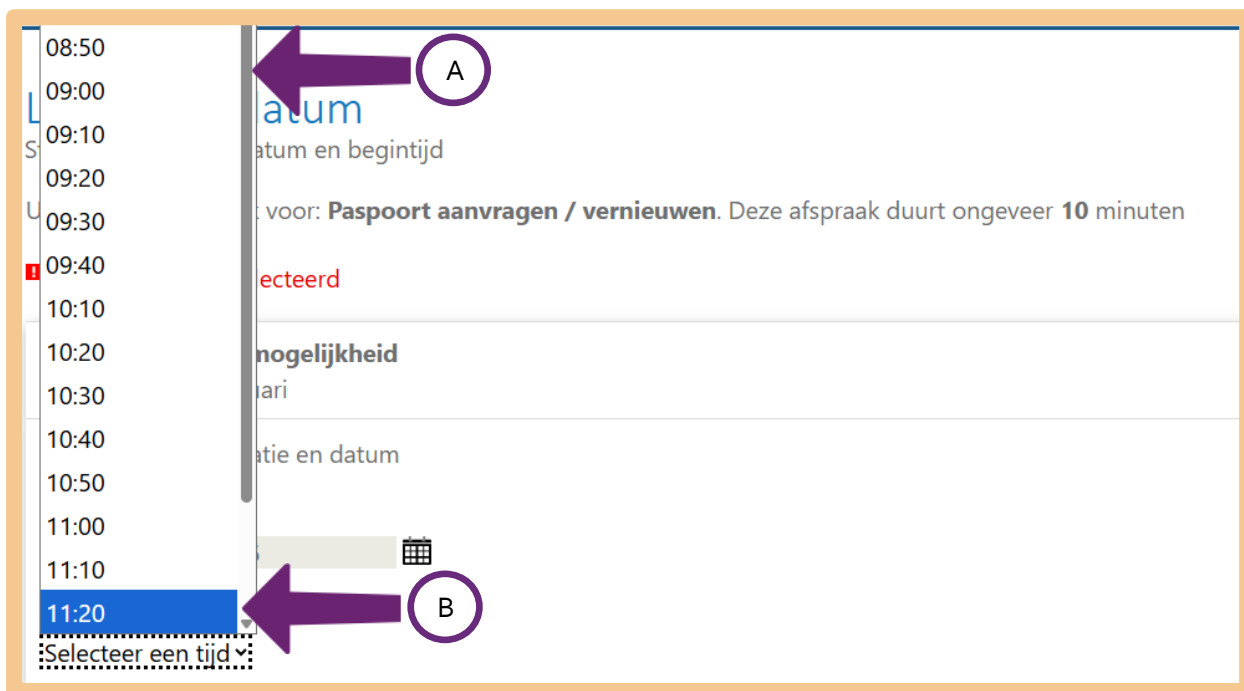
08:50
09:00
09:10
09:20
09:30
09:40
10:10
10:20
10:30
10:40
10:50
11:00
11:10
11:20
Selecteer een tijd

A

B

L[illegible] atum
S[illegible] atum en begintijd

U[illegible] t voor: **Paspoort aanvragen / vernieuwen**. Deze afspraak duurt ongeveer **10** minuten

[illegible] ecteerd

**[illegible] mogelijkheid**
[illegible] uari

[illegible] atie en datum